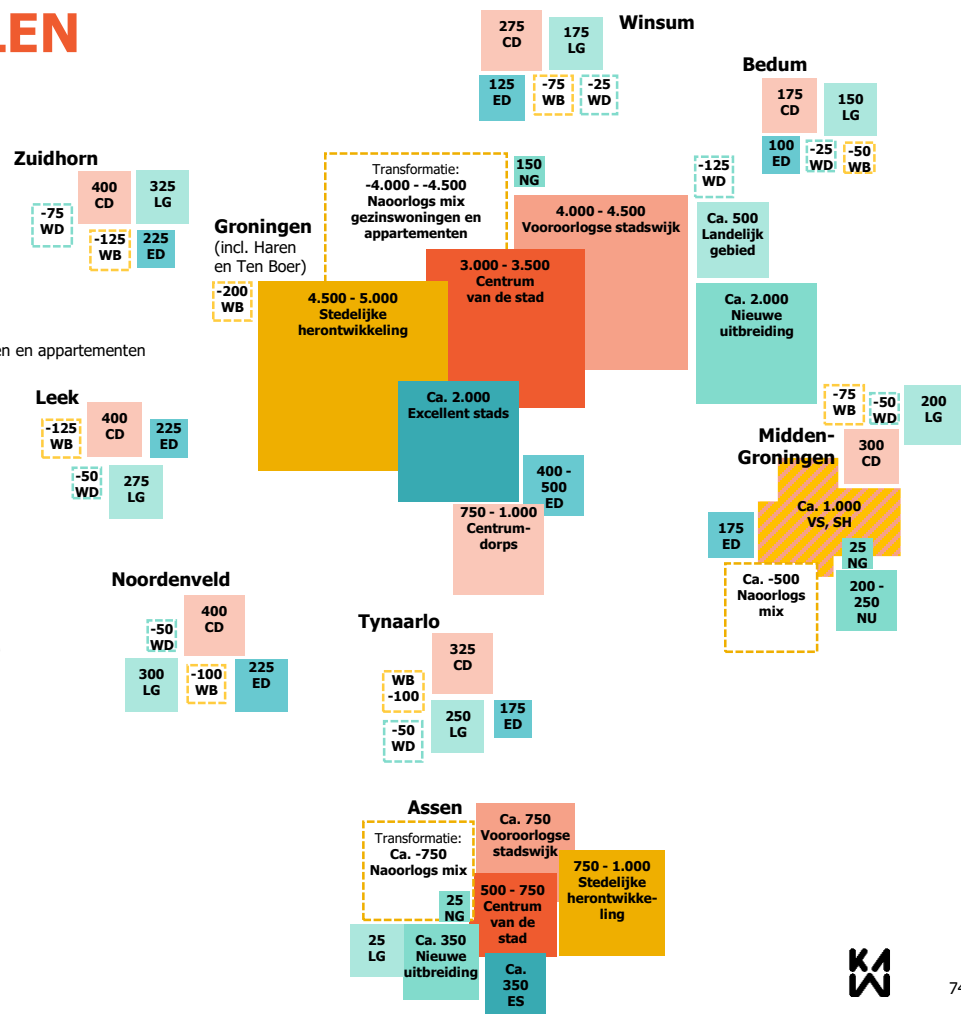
LEN

Winsum
275 CD
175 LG
125 ED
-75 WB
-25 WD

Bedum
175 CD
150 LG
100 ED
-25 WD
-50 WB

Zuidhorn
400 CD
325 LG
-75 WD
-125 WB
225 ED

Transformatie: -4.000 - -4.500 Naoorlogs mix gezinswoningen en appartementen
150 NG

Groningen (incl. Haren en Ten Boer)
-200 WB
4.000 - 4.500 Vooroorlogse stadswijk
3.000 - 3.500 Centrum van de stad
4.500 - 5.000 Stedelijke herontwikkeling
Ca. 2.000 Excellent stads
400 - 500 ED
750 - 1.000 Centrumdorps

-125 WD
Ca. 500 Landelijk gebied
Ca. 2.000 Nieuwe uitbreiding

en en appartementen

Leek
-125 WB
400 CD
225 ED
-50 WD
275 LG

-75 WB
-50 WD
200 LG
Midden-Groningen
300 CD
Ca. 1.000 VS, SH
175 ED
25 NG
Ca. -500 Naoorlogs mix
200 - 250 NU

Noordenveld
-50 WD
400 CD
300 LG
-100 WB
225 ED

Tynaarlo
325 CD
WB -100
-50 WD
250 LG
175 ED

Assen
Transformatie: Ca. -750 Naoorlogs mix
Ca. 750 Vooroorlogse stadswijk
750 - 1.000 Stedelijke herontwikkeling
500 - 750 Centrum van de stad
25 NG
25 LG
Ca. 350 Nieuwe uitbreiding
Ca. 350 ES

74